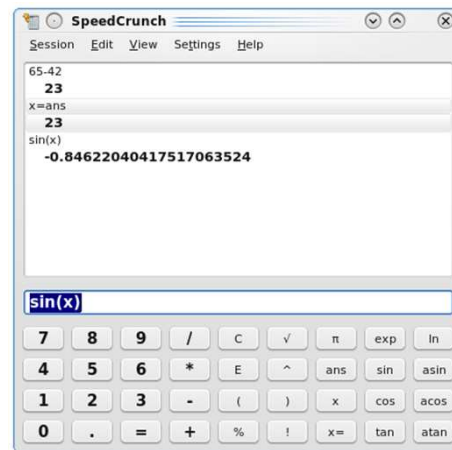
SpeedCrunch

Session Edit View Settings Help

65-42
23
x=ans
23
sin(x)
-0.84622040417517063524

sin(x)

| 7 | 8 | 9 | / | C | √ | π | exp | ln |
|---|---|---|---|---|---|---|---|---|
| 4 | 5 | 6 | * | E | ^ | ans | sin | asin |
| 1 | 2 | 3 | - | ( | ) | x | cos | acos |
| 0 | . | = | + | % | ! | x= | tan | atan |